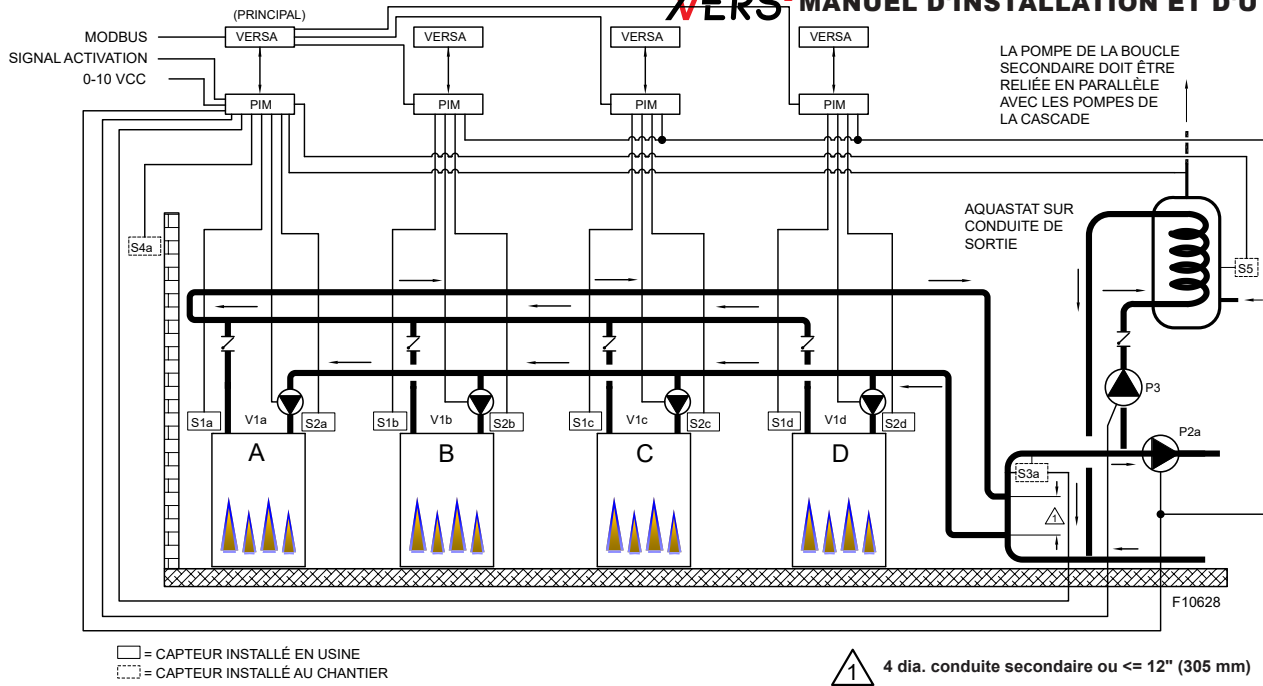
VERSA MANUEL D'INSTALLATION ET D'U

(PRINCIPAL)
MODBUS
SIGNAL ACTIVATION
0-10 VCC
VERSA
VERSA
VERSA
VERSA
PIM
PIM
PIM
PIM

LA POMPE DE LA BOUCLE SECONDAIRE DOIT ÊTRE RELIÉE EN PARALLÈLE AVEC LES POMPES DE LA CASCADE

AQUASTAT SUR CONDUITE DE SORTIE

S4a
S5
P3
P2a
S1a
V1a
S2a
S1b
V1b
S2b
S1c
V1c
S2c
S1d
V1d
S2d
A
B
C
D
S3a
1
F10628

= CAPTEUR INSTALLÉ EN USINE
= CAPTEUR INSTALLÉ AU CHANTIER

1 4 dia. conduite secondaire ou <= 12" (305 mm)